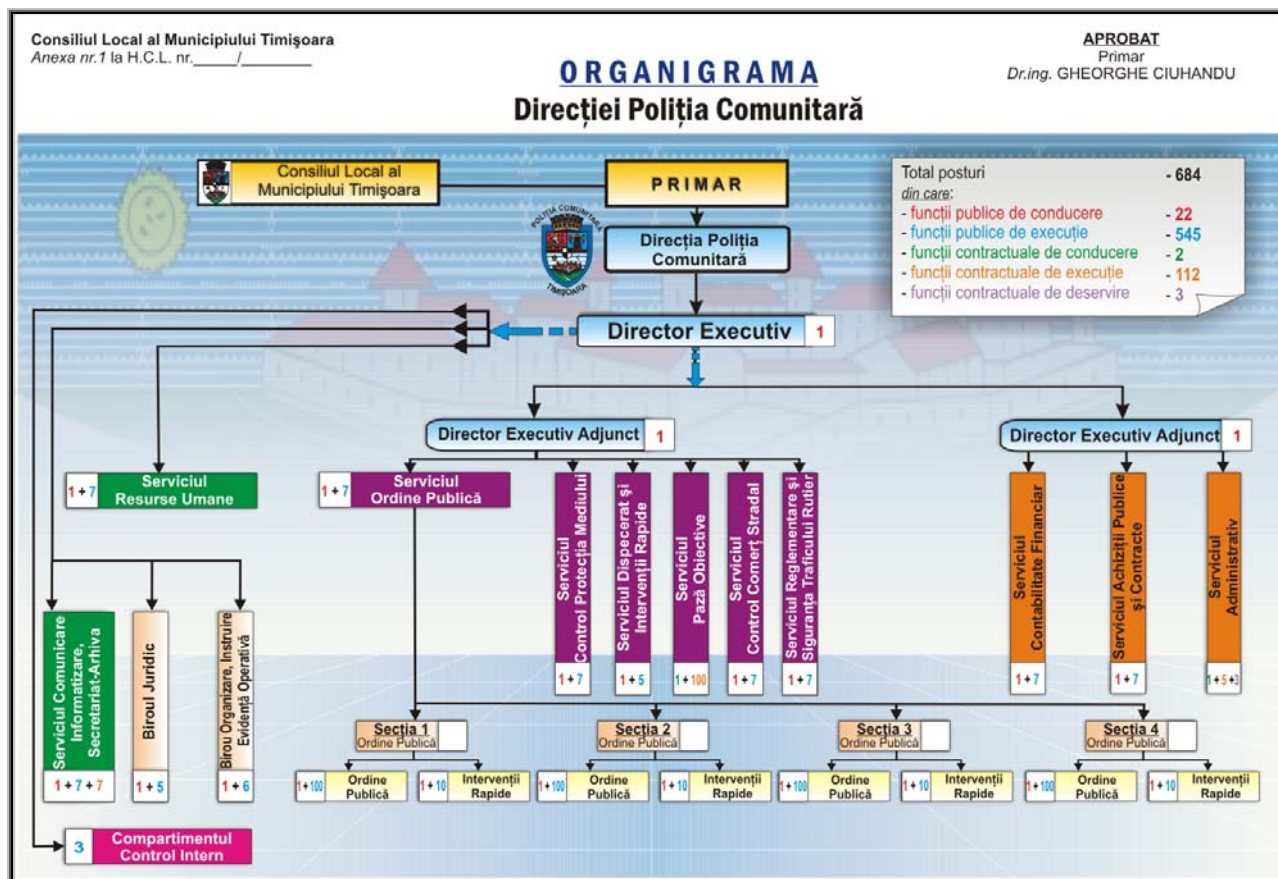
Consiliul Local al Municipiului Timişoara
Anexa nr.1 la H.C.L. nr.\_\_\_\_\_/\_\_\_\_\_\_\_\_

APROBAT
Primar
Dr.ing. GHEORGHE CIUHANDU

ORGANIGRAMA
Direcţiei Poliţia Comunitară

Consiliul Local al Municipiului Timişoara

PRIMAR

POLIŢIA COMUNITARĂ TIMIŞOARA

Direcţia Poliţia Comunitară

Total posturi - 684
din care:
- funcţii publice de conducere - 22
- funcţii publice de execuţie - 545
- funcţii contractuale de conducere - 2
- funcţii contractuale de execuţie - 112
- funcţii contractuale de deservire - 3

Director Executiv 1

Director Executiv Adjunct 1

Director Executiv Adjunct 1

1 + 7 Serviciul Resurse Umane

1 + 7 Serviciul Ordine Publică

Serviciul Control Protecţia Mediului 1 + 7

Serviciul Dispecerat şi Intervenţii Rapide 1 + 5

Serviciul Pază Obiective 1 + 100

Serviciul Control Comerţ Stradal 1 + 7

Serviciul Reglementare şi Siguranţa Traficului Rutier 1 + 7

Serviciul Contabilitate Financiar 1 + 7

Serviciul Achiziţii Publice şi Contracte 1 + 7

Serviciul Administrativ 1 + 5 + 3

Serviciul Comunicare Informatizare, Secretariat-Arhiva 1 + 7 + 7

Biroul Juridic 1 + 5

Birou Organizare, Instruire Evidenţă Operativă 1 + 6

Secţia 1 Ordine Publică
1 + 100 Ordine Publică
1 + 10 Intervenţii Rapide

Secţia 2 Ordine Publică
1 + 100 Ordine Publică
1 + 10 Intervenţii Rapide

Secţia 3 Ordine Publică
1 + 100 Ordine Publică
1 + 10 Intervenţii Rapide

Secţia 4 Ordine Publică
1 + 100 Ordine Publică
1 + 10 Intervenţii Rapide

3 Compartimentul Control Intern